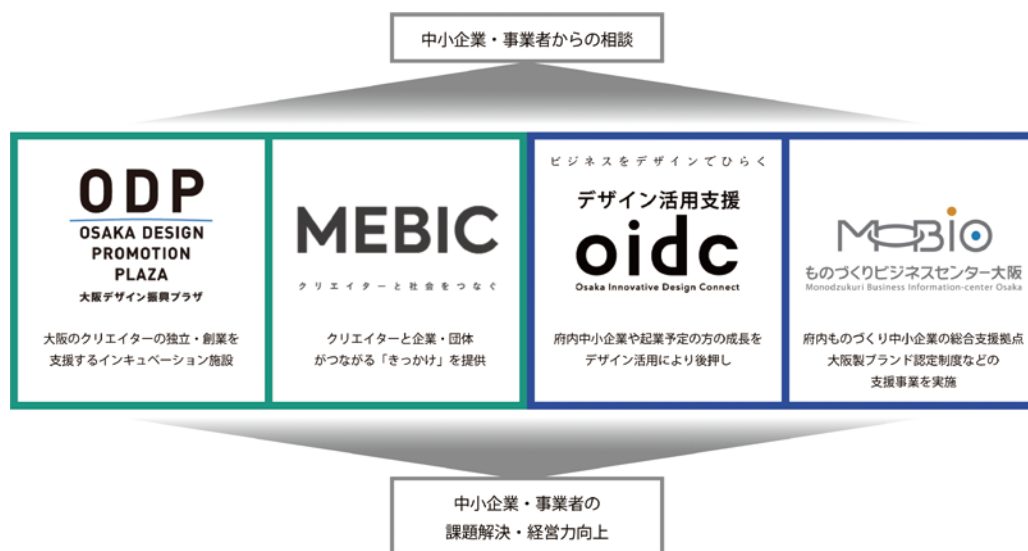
中小企業・事業者からの相談

ODP
OSAKA DESIGN PROMOTION PLAZA
大阪デザイン振興プラザ

大阪のクリエイターの独立・創業を支援するインキュベーション施設

MEBIC
クリエイターと社会をつなぐ

クリエイターと企業・団体がつながる「きっかけ」を提供

ビジネスをデザインでひらく
デザイン活用支援
oidc
Osaka Innovative Design Connect

府内中小企業や起業予定の方の成長をデザイン活用により後押し

MOBIO
ものづくりビジネスセンター大阪
Monodzukuri Business Information-center Osaka

府内ものづくり中小企業の総合支援拠点
大阪製ブランド認定制度などの支援事業を実施

中小企業・事業者の
課題解決・経営力向上